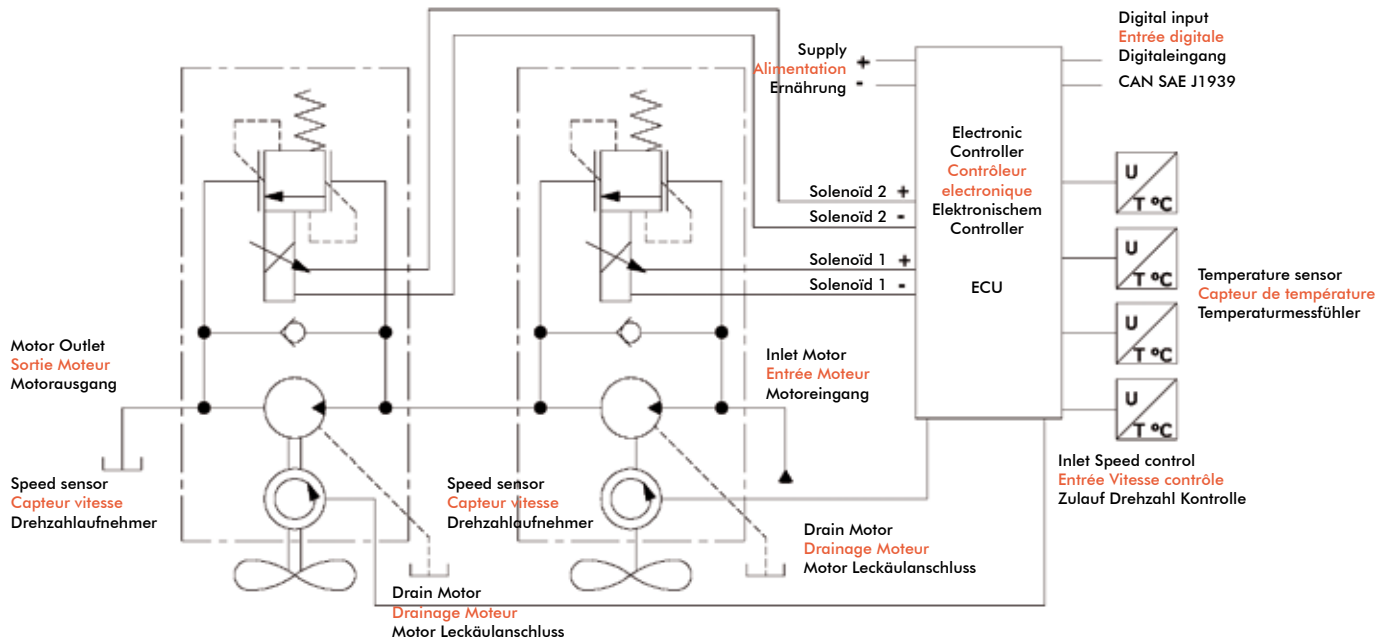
Digital input
Entrée digitale
Digitaleingang
CAN SAE J1939

Supply
Alimentation
Ernährung
+
-

Electronic Controller
Contrôleur electronique
Elektronischem Controller

ECU

Solenoïd 2 +
Solenoïd 2 -
Solenoïd 1 +
Solenoïd 1 -

U
T °C
U
T °C
U
T °C
U
T °C

Temperature sensor
Capteur de température
Temperaturmessfühler

Motor Outlet
Sortie Moteur
Motorausgang

Inlet Motor
Entrée Moteur
Motoreingang

Speed sensor
Capteur vitesse
Drehzahlaufnehmer

Speed sensor
Capteur vitesse
Drehzahlaufnehmer

Inlet Speed control
Entrée Vitesse contrôle
Zulauf Drehzahl Kontrolle

Drain Motor
Drainage Moteur
Motor Leckäulanschluss

Drain Motor
Drainage Moteur
Motor Leckäulanschluss